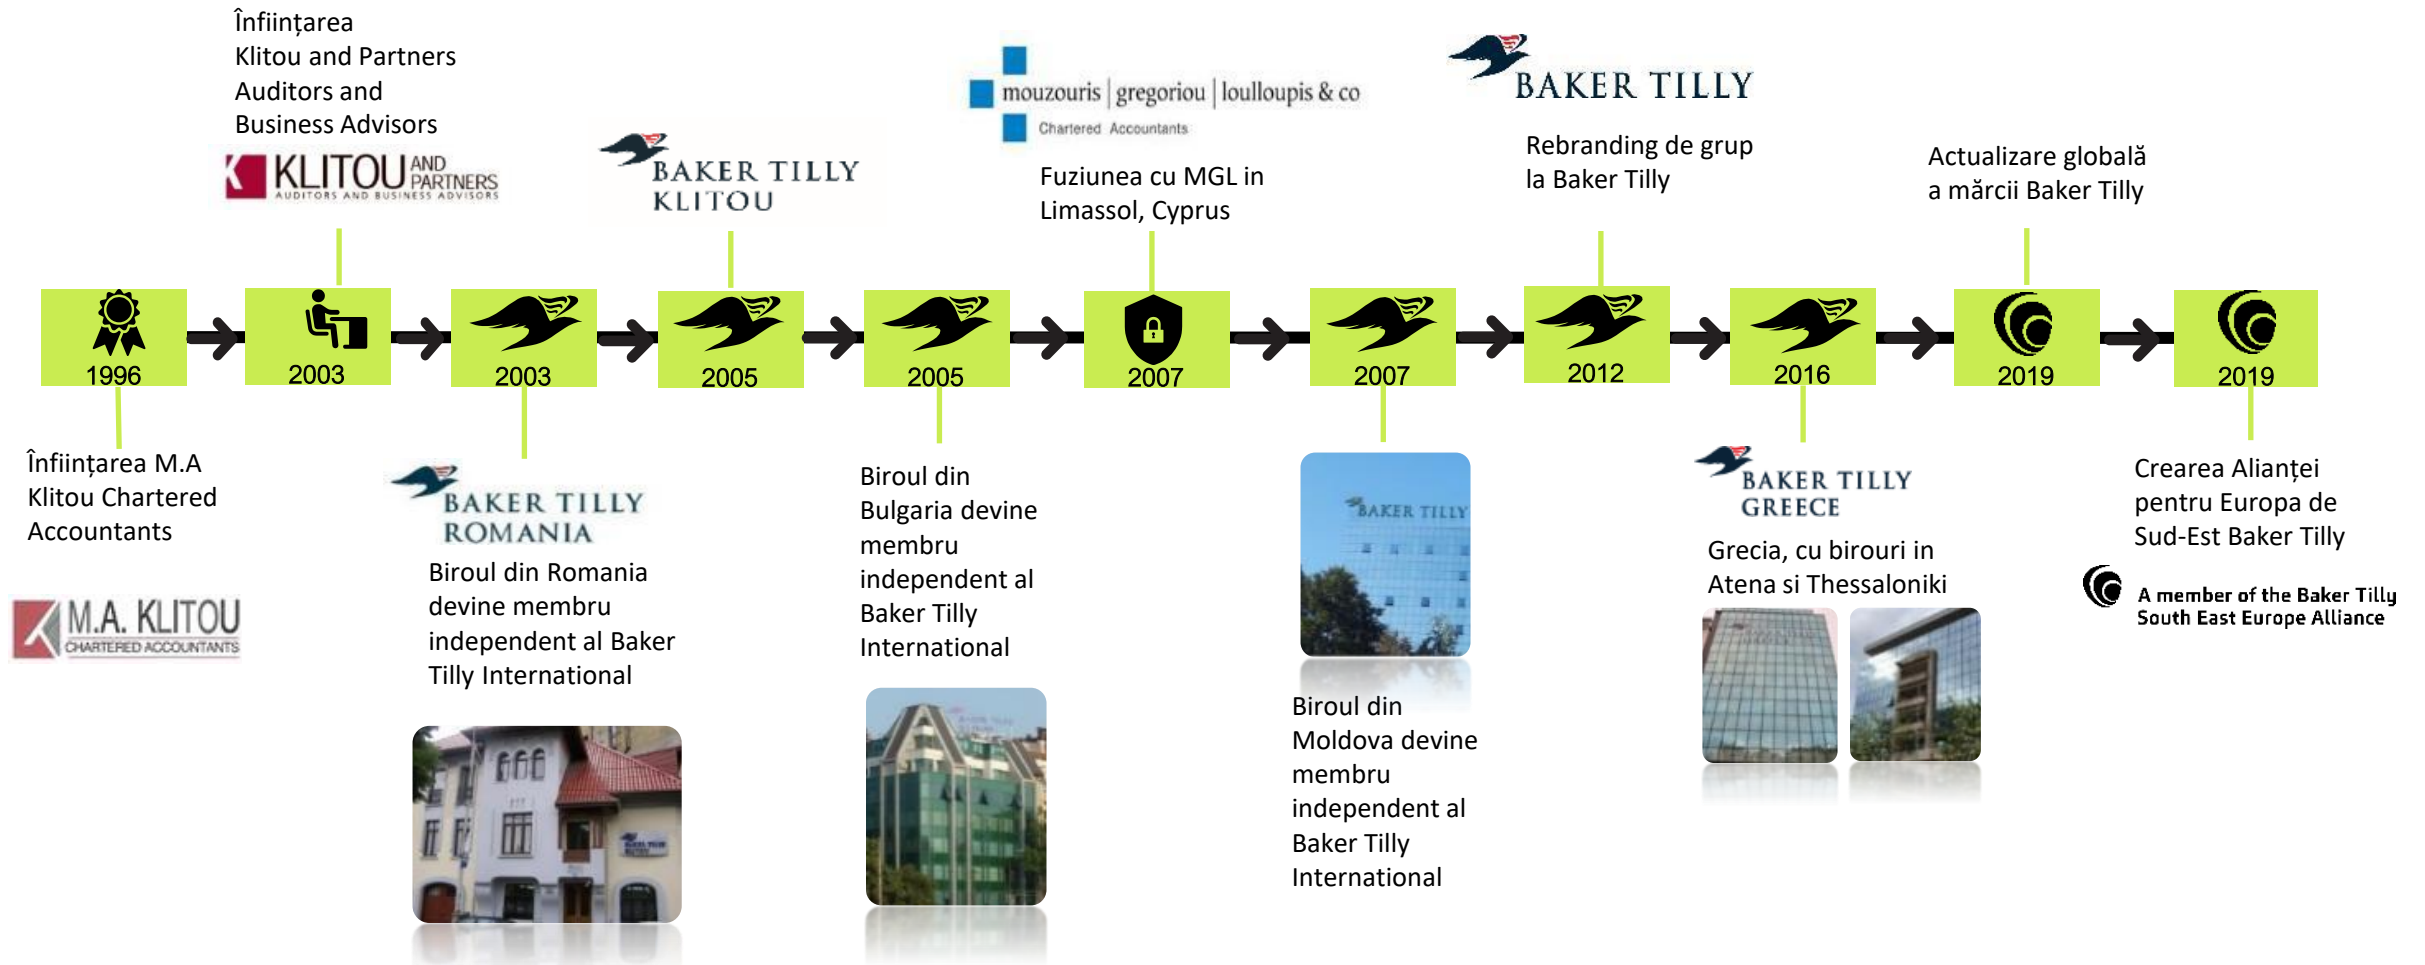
Înființarea Klitou and Partners Auditors and Business Advisors

KLITOU AND PARTNERS AUDITORS AND BUSINESS ADVISORS

BAKER TILLY KLITOU

mouzouris | gregoriou | loulloupis & co Chartered Accountants

Fuziunea cu MGL in Limassol, Cyprus

BAKER TILLY

Rebranding de grup la Baker Tilly

Actualizare globală a mărcii Baker Tilly

1996

2003

2003

2005

2005

2007

2007

2012

2016

2019

2019

Înființarea M.A Klitou Chartered Accountants

M.A. KLITOU CHARTERED ACCOUNTANTS

BAKER TILLY ROMANIA

Biroul din Romania devine membru independent al Baker Tilly International

Biroul din Bulgaria devine membru independent al Baker Tilly International

BAKER TILLY

Biroul din Moldova devine membru independent al Baker Tilly International

BAKER TILLY GREECE

Grecia, cu birouri in Atena si Thessaloniki

Crearea Alianței pentru Europa de Sud-Est Baker Tilly

A member of the Baker Tilly South East Europe Alliance